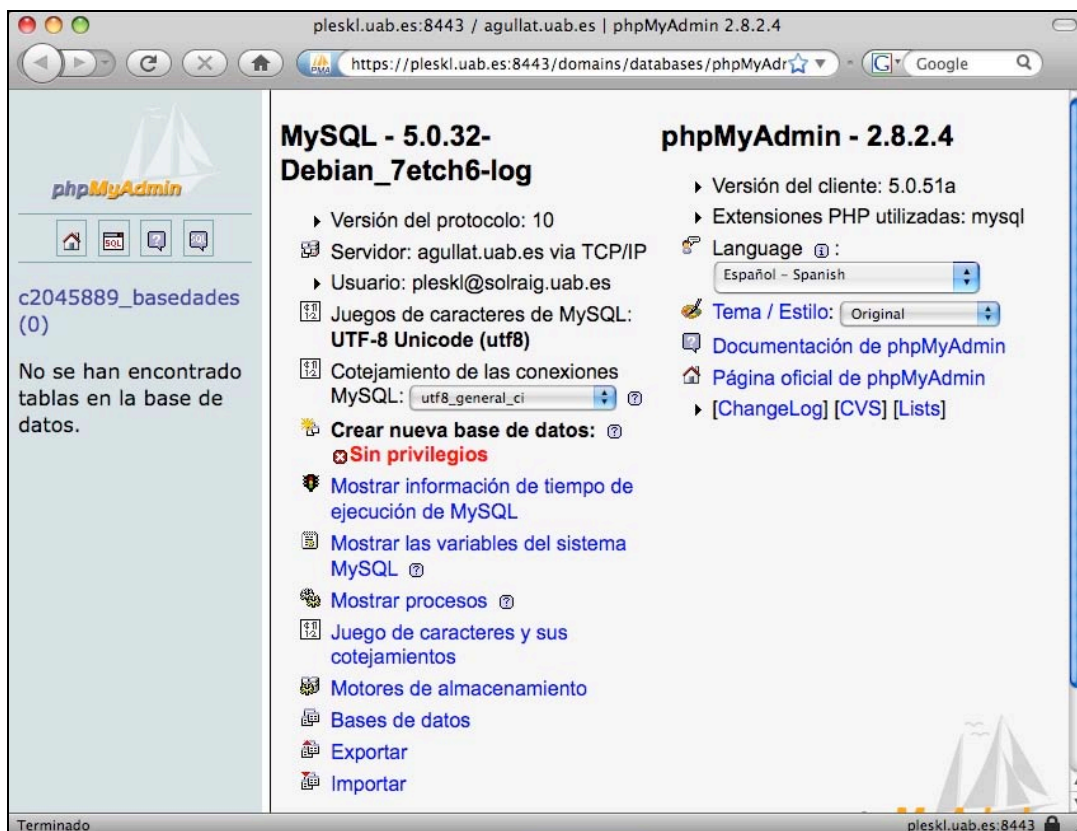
pleskl.uab.es:8443 / agullat.uab.es | phpMyAdmin 2.8.2.4

https://pleskl.uab.es:8443/domains/databases/phpMyAdr

Google

phpMyAdmin

c2045889_basedades (0)

No se han encontrado tablas en la base de datos.

MySQL - 5.0.32-Debian_7etch6-log

Versión del protocolo: 10

Servidor: agullat.uab.es via TCP/IP

Usuario: pleskl@solraig.uab.es

Juegos de caracteres de MySQL: **UTF-8 Unicode (utf8)**

Cotejamiento de las conexiones MySQL: utf8_general_ci

**Crear nueva base de datos:**

**Sin privilegios**

Mostrar información de tiempo de ejecución de MySQL

Mostrar las variables del sistema MySQL

Mostrar procesos

Juego de caracteres y sus cotejamientos

Motores de almacenamiento

Bases de datos

Exportar

Importar

phpMyAdmin - 2.8.2.4

Versión del cliente: 5.0.51a

Extensiones PHP utilizadas: mysql

Language :

Español - Spanish

Tema / Estilo: Original

Documentación de phpMyAdmin

Página oficial de phpMyAdmin

[ChangeLog] [CVS] [Lists]

Terminado

pleskl.uab.es:8443